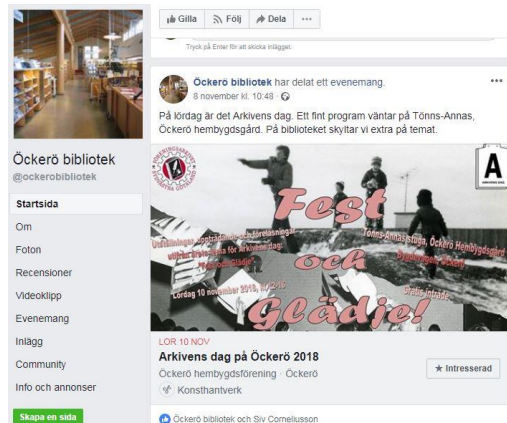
Gilla
Följ
Dela
···

Tryck på Enter för att skicka inlägget.

Öckerö bibliotek
@ockerobibliotek

Startsida
Om
Foton
Recensioner
Videoklipp
Evenemang
Inlägg
Community
Info och annonser
Skapa en sida

Öckerö bibliotek har delat ett evenemang.
8 november kl. 10:48 ·

På lördag är det Arkivens dag. Ett fint program väntar på Tönns-Annas, Öckerö hembygdsgård. På biblioteket skyltar vi extra på temat.

Fest och Glädje!
Utställningar, uppläsningar och föreläsningar
Tönns-Annas stuga, Öckerö Hembygdsgård
Lördag 10 november 2018, kl. 11-15
Gratis inträde
A

LÖR 10 NOV
Arkivens dag på Öckerö 2018
Öckerö hembygdsförening · Öckerö
Konsthantverk
★ Intresserad

Öckerö bibliotek och Siv Corneliusson